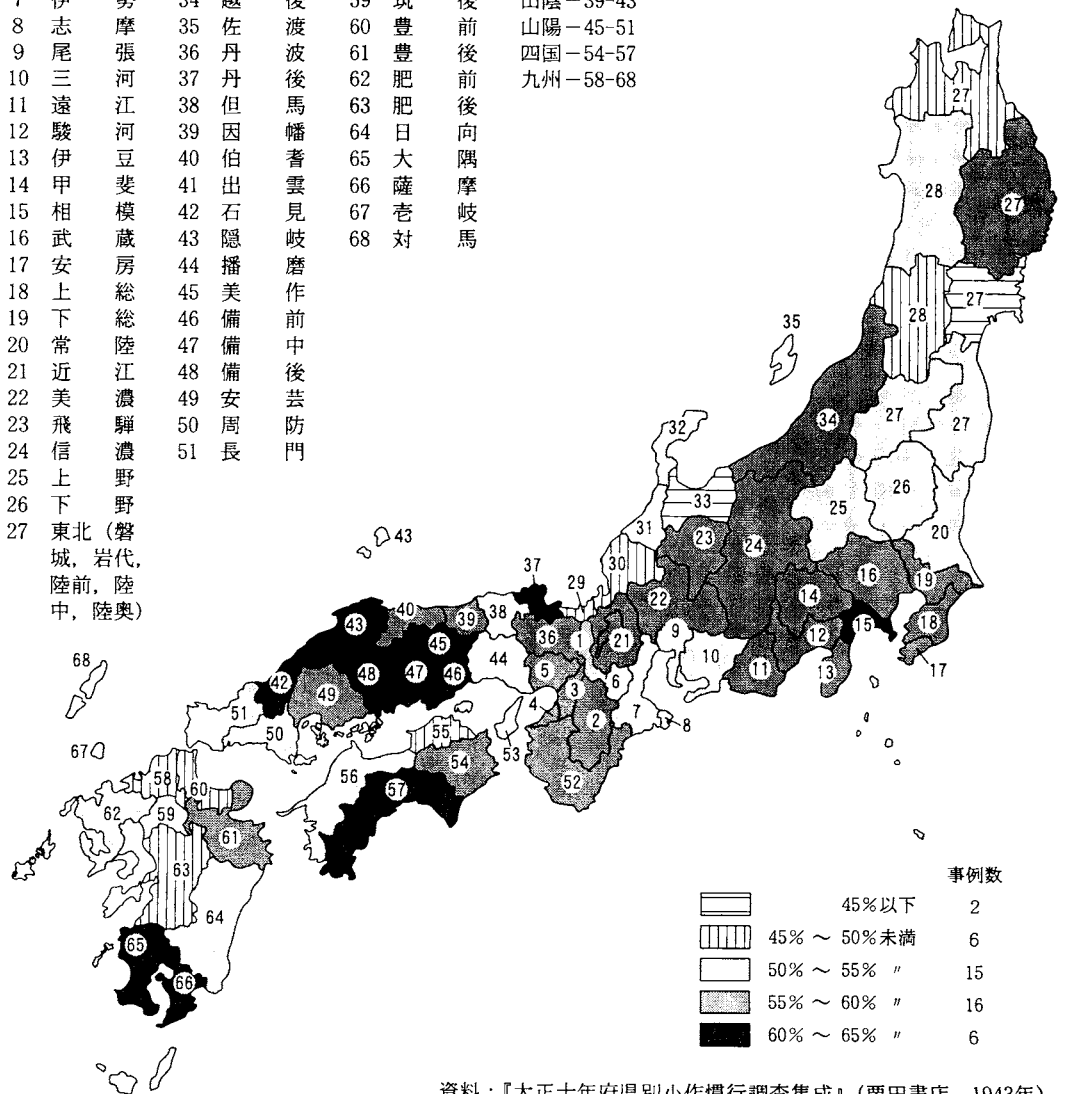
7 伊 勢 34 越 後 59 筑 後 山陰－39-43
8 志 摩 35 佐 渡 60 豊 前 山陽－45-51
9 尾 張 36 丹 波 61 豊 後 四国－54-57
10 三 河 37 丹 後 62 肥 前 九州－58-68
11 遠 江 38 但 馬 63 肥 後
12 駿 河 39 因 幡 64 日 向
13 伊 豆 40 伯 耆 65 大 隅
14 甲 斐 41 出 雲 66 薩 摩
15 相 模 42 石 見 67 壱 岐
16 武 蔵 43 隠 岐 68 対 馬
17 安 房 44 播 磨
18 上 総 45 美 作
19 下 総 46 備 前
20 常 陸 47 備 中
21 近 江 48 備 後
22 美 濃 49 安 芸
23 飛 騨 50 周 防
24 信 濃 51 長 門
25 上 野
26 下 野
27 東北（磐城，岩代，陸前，陸中，陸奥）

27 27 28 27 28 27 35 34 27 27 32 33 25 26 31 20 43 30 23 24 37 29 16 19 22 40 39 38 14 18 43 45 36 1 21 9 12 15 10 44 5 6 42 48 47 46 3 11 13 17 49 51 4 7 8 68 50 2 55 53 67 54 56 52 58 60 57 62 59 61 63 64 65 66

事例数
45％以下 2
45％ ～ 50％未満 6
50％ ～ 55％ 〃 15
55％ ～ 60％ 〃 16
60％ ～ 65％ 〃 6

資料：『大正十年府県別小作慣行調査集成』（栗田書店，1943年）